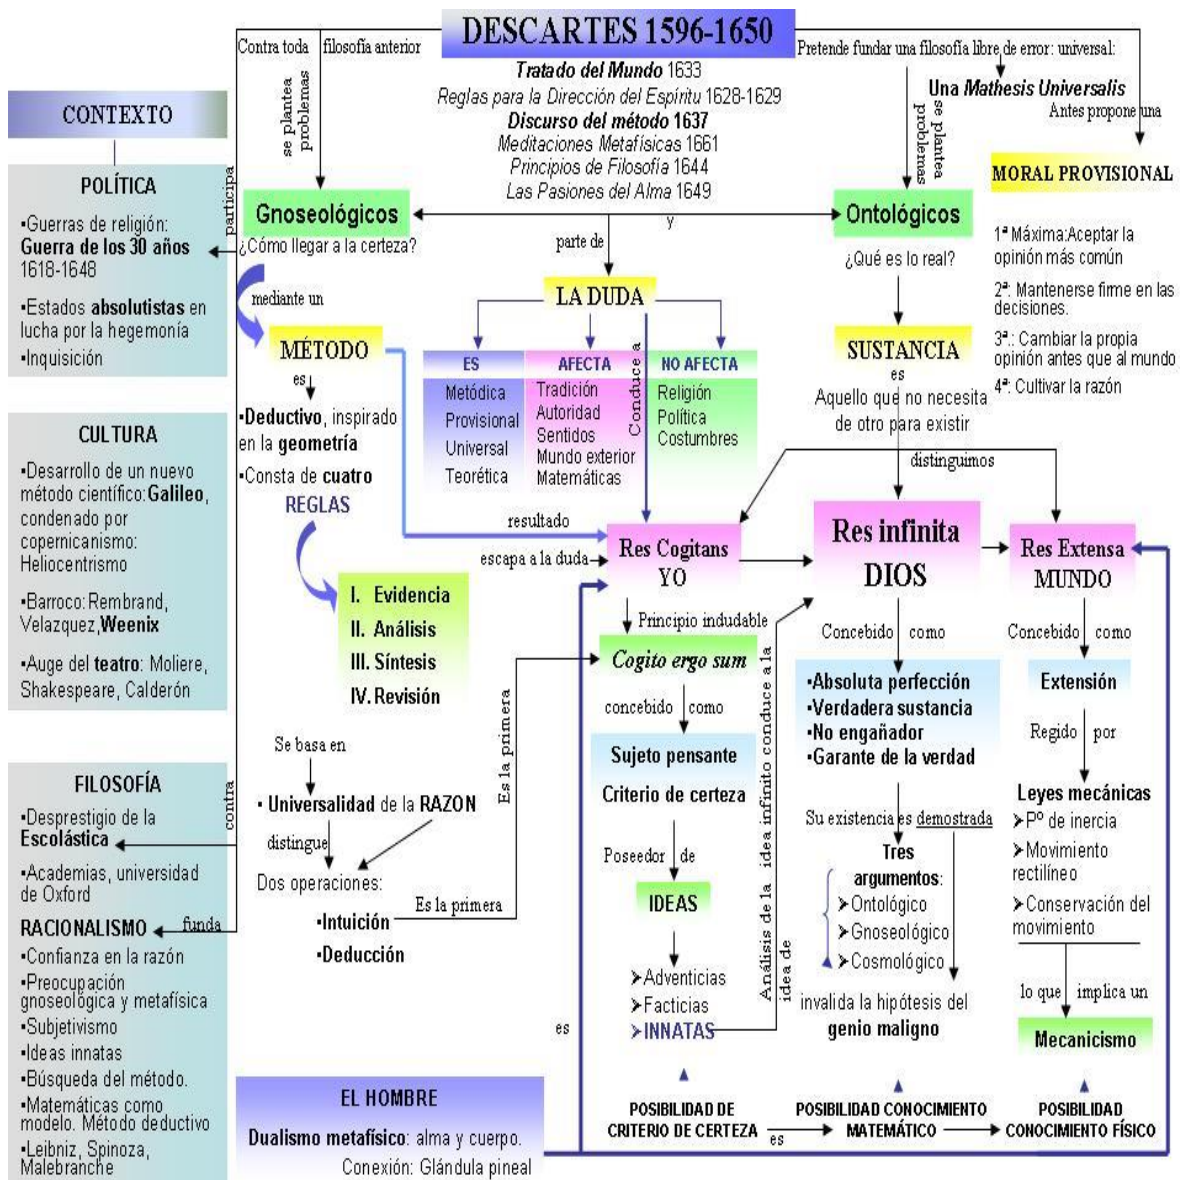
DESCARTES 1596-1650

Tratado del Mundo 1633
Reglas para la Dirección del Espíritu 1628-1629
Discurso del método 1637
Meditaciones Metafísicas 1661
Principios de Filosofía 1644
Las Pasiones del Alma 1649

Contra toda filosofía anterior

se plantea problemas

Pretende fundar una filosofía libre de error: universal:

Una Mathesis Universalis

Antes propone una

MORAL PROVISIONAL

1ª Máxima:Aceptar la opinión más común
2ª: Mantenerse firme en las decisiones.
3ª.: Cambiar la propia opinión antes que al mundo
4ª: Cultivar la razón

se plantea problemas

CONTEXTO

POLÍTICA
•Guerras de religión: Guerra de los 30 años 1618-1648
•Estados absolutistas en lucha por la hegemonía
•Inquisición

participa

CULTURA
•Desarrollo de un nuevo método científico:Galileo, condenado por copernicanismo: Heliocentrismo
•Barroco:Rembrand, Velazquez,Weenix
•Auge del teatro: Moliere, Shakespeare, Calderón

FILOSOFÍA
•Desprestigio de la Escolástica
•Academias, universidad de Oxford

contra

RACIONALISMO funda
•Confianza en la razón
•Preocupación gnoseológica y metafísica
•Subjetivismo
•Ideas innatas
•Búsqueda del método.
•Matemáticas como modelo. Método deductivo
•Leibniz, Spinoza, Malebranche

Gnoseológicos
¿Cómo llegar a la certeza?

y

Ontológicos
¿Qué es lo real?

parte de

LA DUDA

| ES | AFECTA | NO AFECTA |
|---|---|---|
| Metódica<br>Provisional<br>Universal<br>Teorética | Tradición<br>Autoridad<br>Sentidos<br>Mundo exterior<br>Matemáticas | Religión<br>Política<br>Costumbres |

Conduce a

mediante un

MÉTODO
es
•Deductivo, inspirado en la geometría
•Consta de cuatro REGLAS

I. Evidencia
II. Análisis
III. Síntesis
IV. Revisión

Se basa en
• Universalidad de la RAZON
distingue
Dos operaciones:
•Intuición
•Deducción

Es la primera

Es la primera

SUSTANCIA
es
Aquello que no necesita de otro para existir

distinguimos

resultado

escapa a la duda

Res Cogitans
YO

Res infinita
DIOS

Res Extensa
MUNDO

Principio indudable

Cogito ergo sum

concebido como

Sujeto pensante
Criterio de certeza

Poseedor de

IDEAS

➢Adventicias
➢Facticias
➢INNATAS

Análisis de la idea de idea infinito conduce a la

es

Concebido como
•Absoluta perfección
•Verdadera sustancia
•No engañador
•Garante de la verdad

Su existencia es demostrada

Tres argumentos:
➢Ontológico
➢Gnoseológico
➢Cosmológico

invalida la hipótesis del genio maligno

Concebido como
Extensión
Regido por
Leyes mecánicas
➢Pº de inercia
➢Movimiento rectilíneo
➢Conservación del movimiento

lo que implica un
Mecanicismo

EL HOMBRE
Dualismo metafísico: alma y cuerpo.
Conexión: Glándula pineal

POSIBILIDAD DE CRITERIO DE CERTEZA
es
POSIBILIDAD CONOCIMIENTO MATEMÁTICO
POSIBILIDAD CONOCIMIENTO FÍSICO